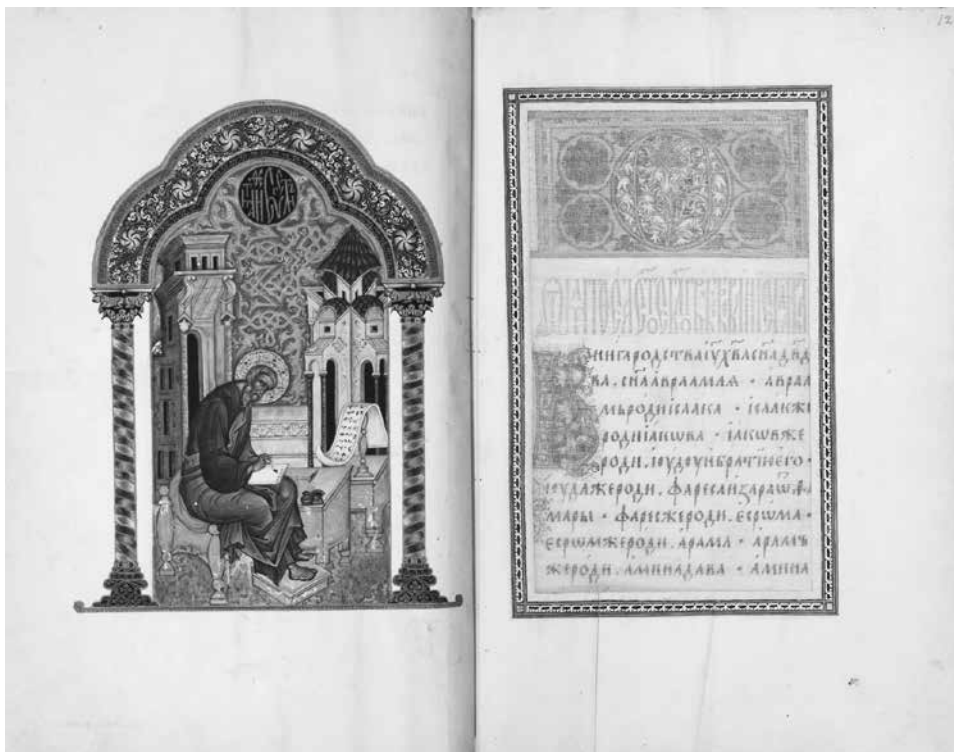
12

ѠТ МАТѲЕА СТОЕ ЕѴАГГЕЛІЕ

Книга родства Іс҃ха сн҃а Дв҃два. сн҃а Авраамля. Авраамъ роди Исаака. Исаакъ же роди Іакѡва. Іакѡвъ же роди Іюду и братію его. Іюда же роди Фареса и Зару ѿ Ѳамары. Фаресъ же роди Есрѡма. Есрѡмъ же роди Арама. Арамъ же роди Аминадава. Амина

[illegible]